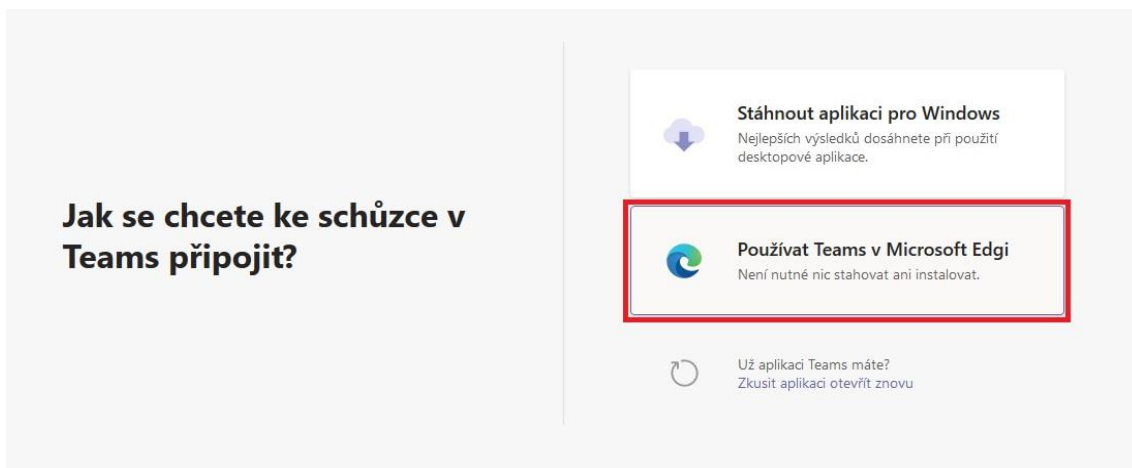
Jak se chcete ke schůzce v Teams připojit?

Stáhnout aplikaci pro Windows
Nejlepších výsledků dosáhnete při použití desktopové aplikace.

Používat Teams v Microsoft Edgi
Není nutné nic stahovat ani instalovat.

Už aplikaci Teams máte?
Zkusit aplikaci otevřít znovu